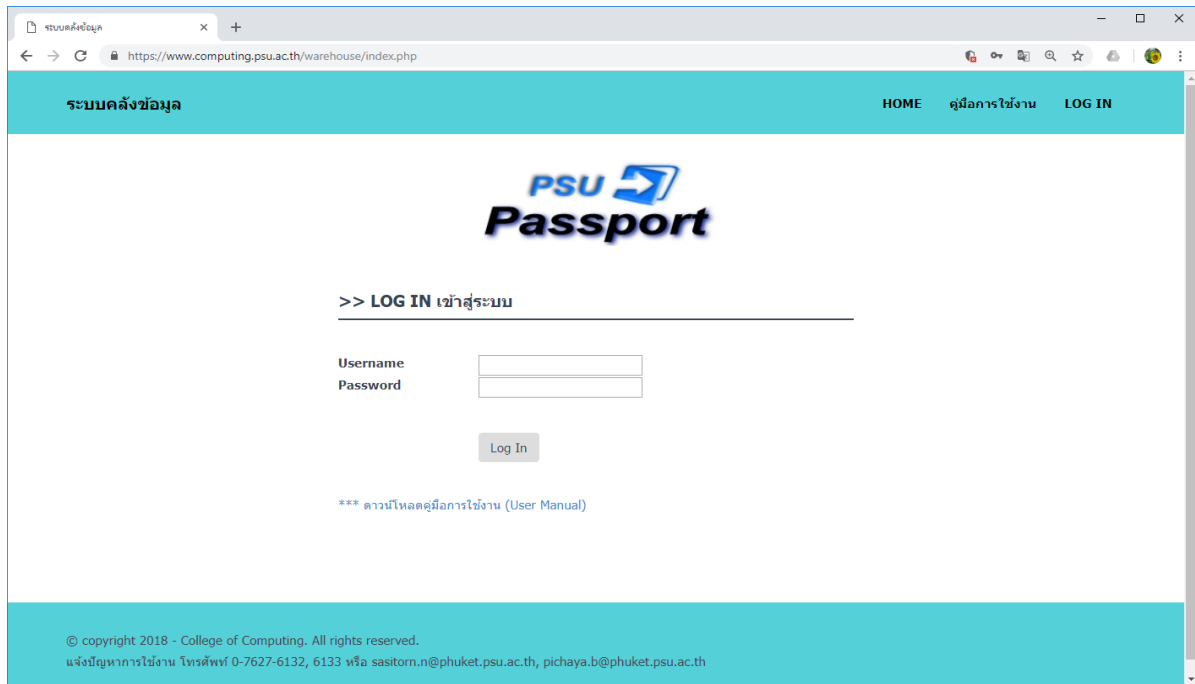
ระบบคลังข้อมูล

https://www.computing.psu.ac.th/warehouse/index.php

ระบบคลังข้อมูล

HOME คู่มือการใช้งาน LOG IN

PSU Passport

>> LOG IN เข้าสู่ระบบ

Username

Password

Log In

*** ดาวน์โหลดคู่มือการใช้งาน (User Manual)

© copyright 2018 - College of Computing. All rights reserved.

แจ้งปัญหาการใช้งาน โทรศัพท์ 0-7627-6132, 6133 หรือ sasitorn.n@phuket.psu.ac.th, pichaya.b@phuket.psu.ac.th